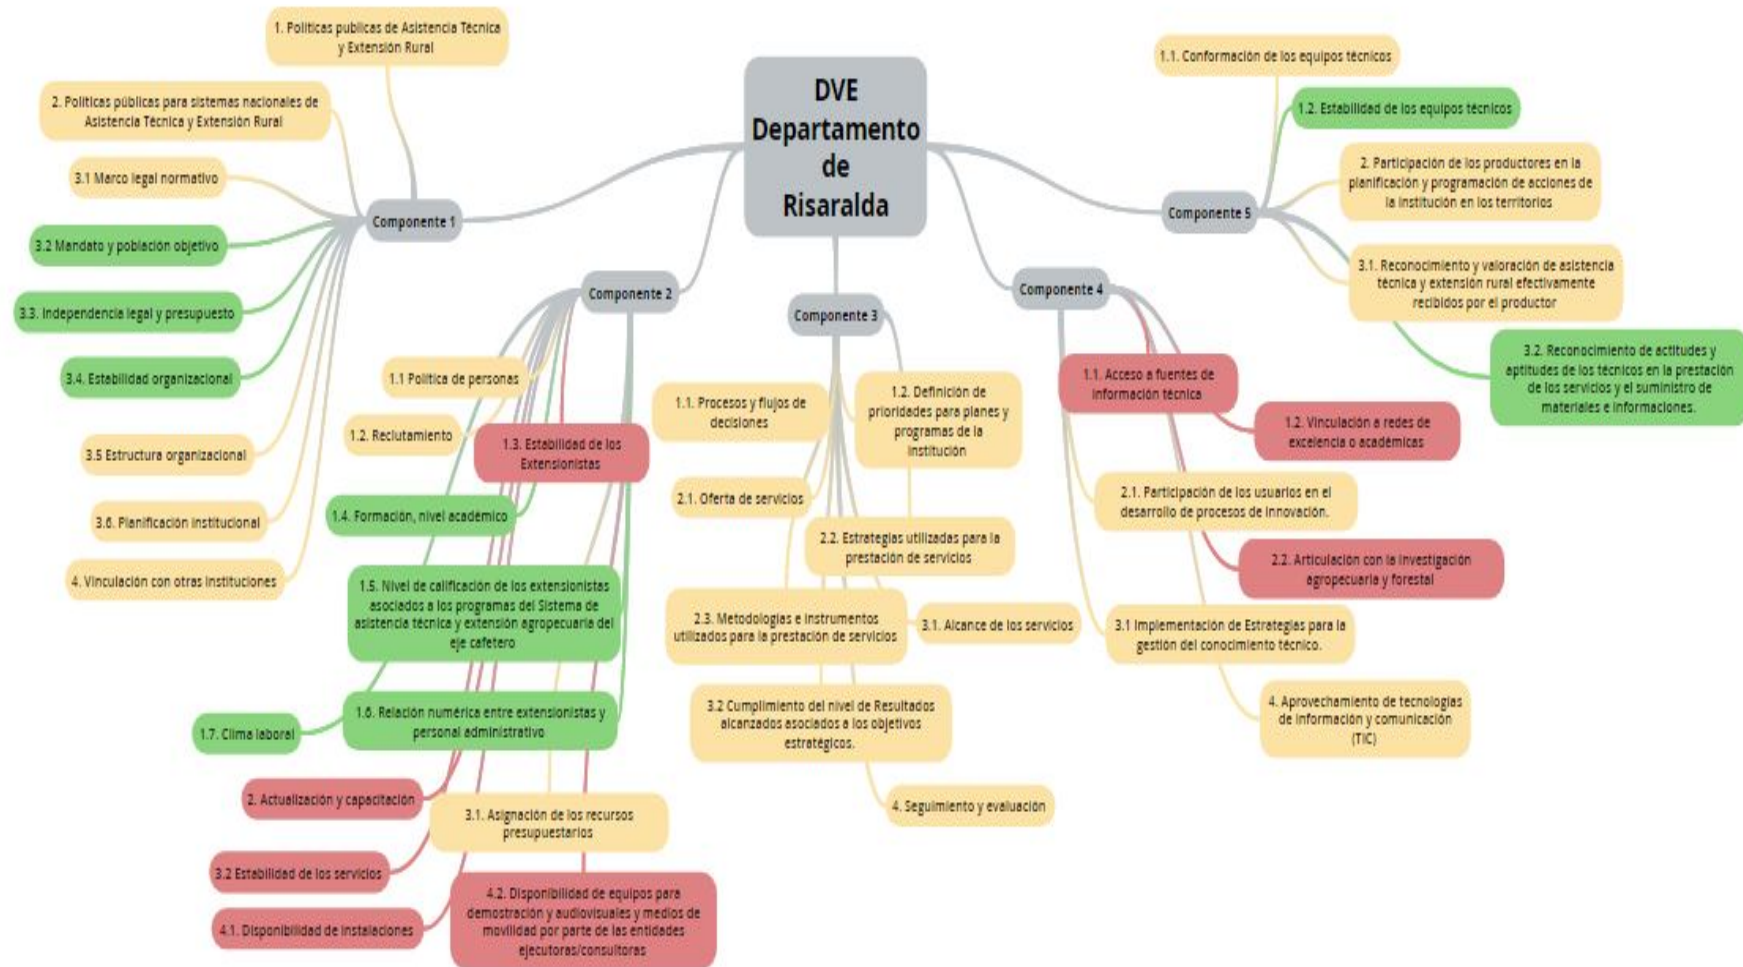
DVE Departamento de Risaralda

Componente 1

1. Politicas publicas de Asistencia Técnica y Extensión Rural

2. Politicas públicas para sistemas nacionales de Asistencia Técnica y Extensión Rural

3.1 Marco legal normativo

3.2 Mandato y población objetivo

3.3. Independencia legal y presupuesto

3.4. Estabilidad organizacional

3.5 Estructura organizacional

3.6. Planificación institucional

4. Vinculación con otras instituciones

Componente 2

1.1 Politica de personas

1.2. Reclutamiento

1.3. Estabilidad de los Extensionistas

1.4. Formación, nivel académico

1.5. Nivel de calificación de los extensionistas asociados a los programas del Sistema de asistencia técnica y extensión agropecuaria del eje cafetero

1.6. Relación numérica entre extensionistas y personal administrativo

1.7. Clima laboral

2. Actualización y capacitación

3.1. Asignación de los recursos presupuestarios

3.2 Estabilidad de los servicios

4.1. Disponibilidad de instalaciones

4.2. Disponibilidad de equipos para demostración y audiovisuales y medios de movilidad por parte de las entidades ejecutoras/consultoras

Componente 3

1.1. Procesos y flujos de decisiones

1.2. Definición de prioridades para planes y programas de la institución

2.1. Oferta de servicios

2.2. Estrategias utilizadas para la prestación de servicios

2.3. Metodologías e instrumentos utilizados para la prestación de servicios

3.1. Alcance de los servicios

3.2 Cumplimiento del nivel de Resultados alcanzados asociados a los objetivos estratégicos.

4. Seguimiento y evaluación

Componente 4

1.1. Acceso a fuentes de información técnica

1.2. Vinculación a redes de excelencia o académicas

2.1. Participación de los usuarios en el desarrollo de procesos de innovación.

2.2. Articulación con la investigación agropecuaria y forestal

3.1 Implementación de Estrategias para la gestión del conocimiento técnico.

4. Aprovechamiento de tecnologías de información y comunicación (TIC)

Componente 5

1.1. Conformación de los equipos técnicos

1.2. Estabilidad de los equipos técnicos

2. Participación de los productores en la planificación y programación de acciones de la institución en los territorios

3.1. Reconocimiento y valoración de asistencia técnica y extensión rural efectivamente recibidos por el productor

3.2. Reconocimiento de actitudes y aptitudes de los técnicos en la prestación de los servicios y el suministro de materiales e informaciones.